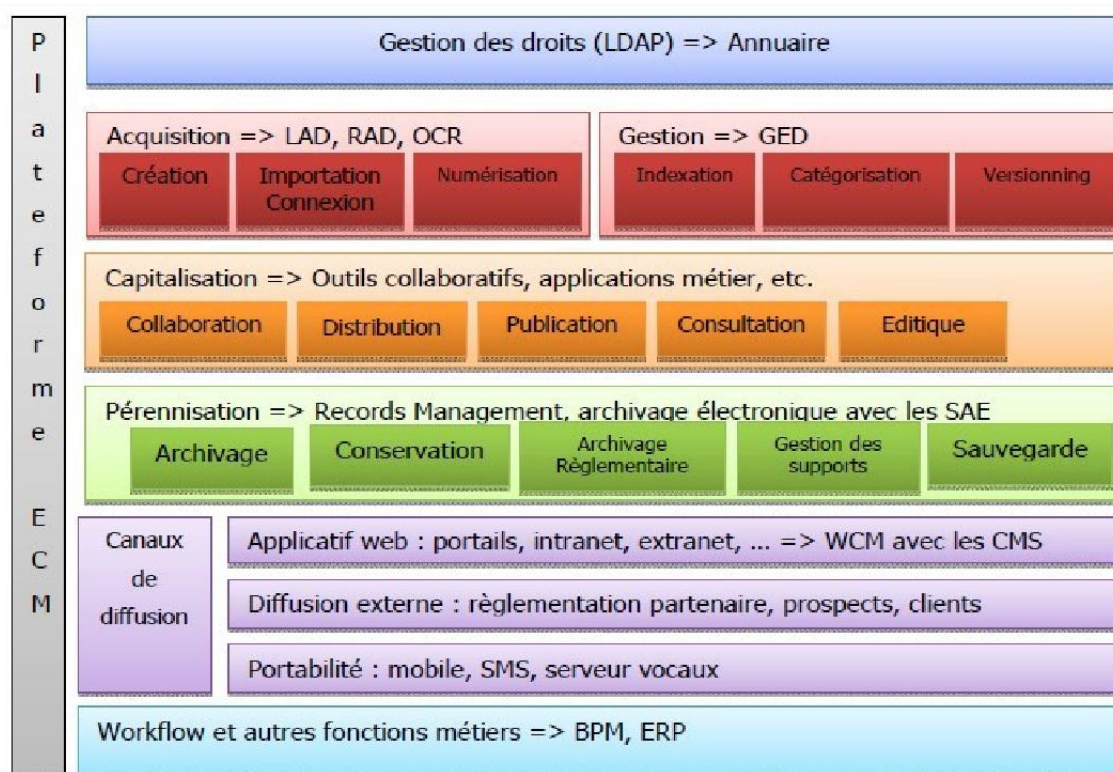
Plateforme ECM

Gestion des droits (LDAP) => Annuaire

Acquisition => LAD, RAD, OCR

Création

Importation Connexion

Numérisation

Gestion => GED

Indexation

Catégorisation

Versionning

Capitalisation => Outils collaboratifs, applications métier, etc.

Collaboration

Distribution

Publication

Consultation

Editique

Pérennisation => Records Management, archivage électronique avec les SAE

Archivage

Conservation

Archivage Réglementaire

Gestion des supports

Sauvegarde

Canaux de diffusion

Applicatif web : portails, intranet, extranet, ... => WCM avec les CMS

Diffusion externe : règlementation partenaire, prospects, clients

Portabilité : mobile, SMS, serveur vocaux

Workflow et autres fonctions métiers => BPM, ERP